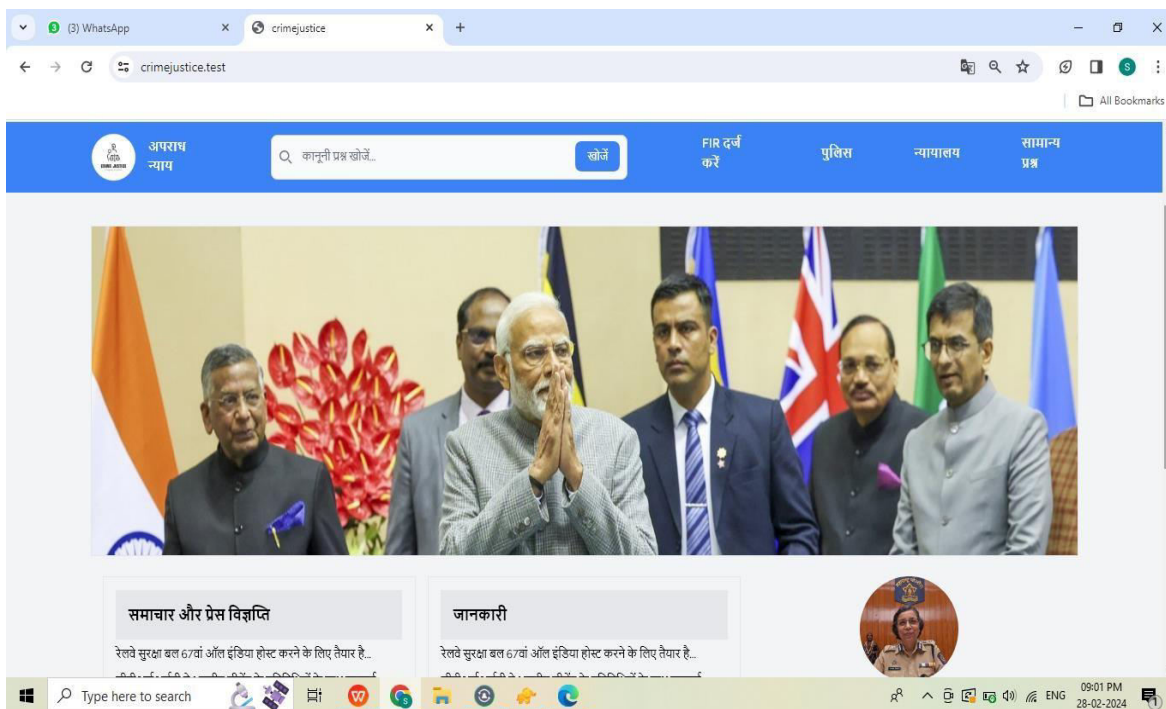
(3) WhatsApp
crimejustice
crimejustice.test
All Bookmarks

अपराध न्याय
CRIME JUSTICE
कानूनी प्रश्न खोजें...
खोजें
FIR दर्ज करें
पुलिस
न्यायालय
सामान्य प्रश्न

समाचार और प्रेस विज्ञप्ति
रेलवे सुरक्षा बल 67वां ऑल इंडिया होस्ट करने के लिए तैयार है...
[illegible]

जानकारी
रेलवे सुरक्षा बल 67वां ऑल इंडिया होस्ट करने के लिए तैयार है...
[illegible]

Type here to search
ENG
09:01 PM
28-02-2024